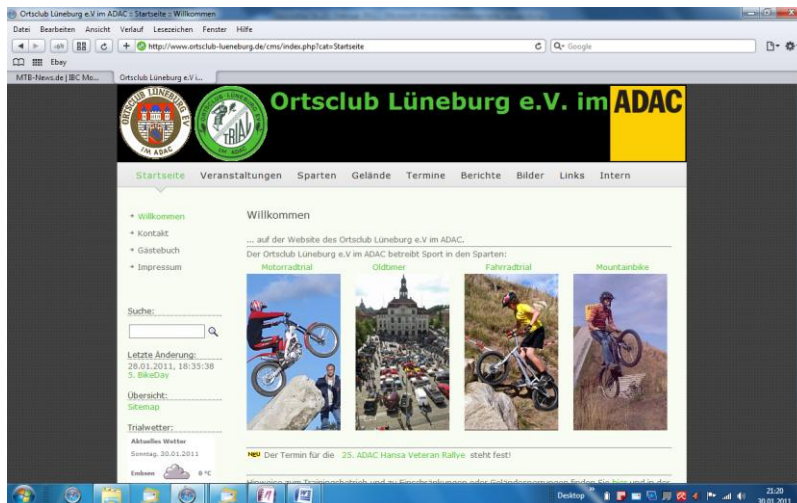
Ortsclub Lüneburg e.V im ADAC :: Startseite :: Willkommen

Datei Bearbeiten Ansicht Verlauf Lesezeichen Fenster Hilfe

http://www.ortsclub-lueneburg.de/cms/index.php?cat=Startseite

Google

Ebay

MTB-News.de | IBC Mo...

Ortsclub Lüneburg e.V i...

ORTSCLUB LÜNEBURG EV IM ADAC

TRIAL

Ortsclub Lüneburg e.V. im ADAC

Startseite Veranstaltungen Sparten Gelände Termine Berichte Bilder Links Intern

Willkommen
Kontakt
Gästebuch
Impressum

Suche:

Letzte Änderung:
28.01.2011, 18:35:38
5. BikeDay

Übersicht:
Sitemap

Trialwetter:
Aktuelles Wetter
Sonntag, 30.01.2011
Embsen 0 °C

Willkommen

... auf der Website des Ortsclub Lüneburg e.V im ADAC.

Der Ortsclub Lüneburg e.V im ADAC betreibt Sport in den Sparten:

Motorradtrial Oldtimer Fahrradtrial Mountainbike

NEU Der Termin für die 25. ADAC Hansa Veteran Rallye steht fest!

Hinweise zum Trainingsbetrieb und zu Einschränkungen oder Geländesperrungen finden Sie hier und in der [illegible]

Desktop

21:20
30.01.2011